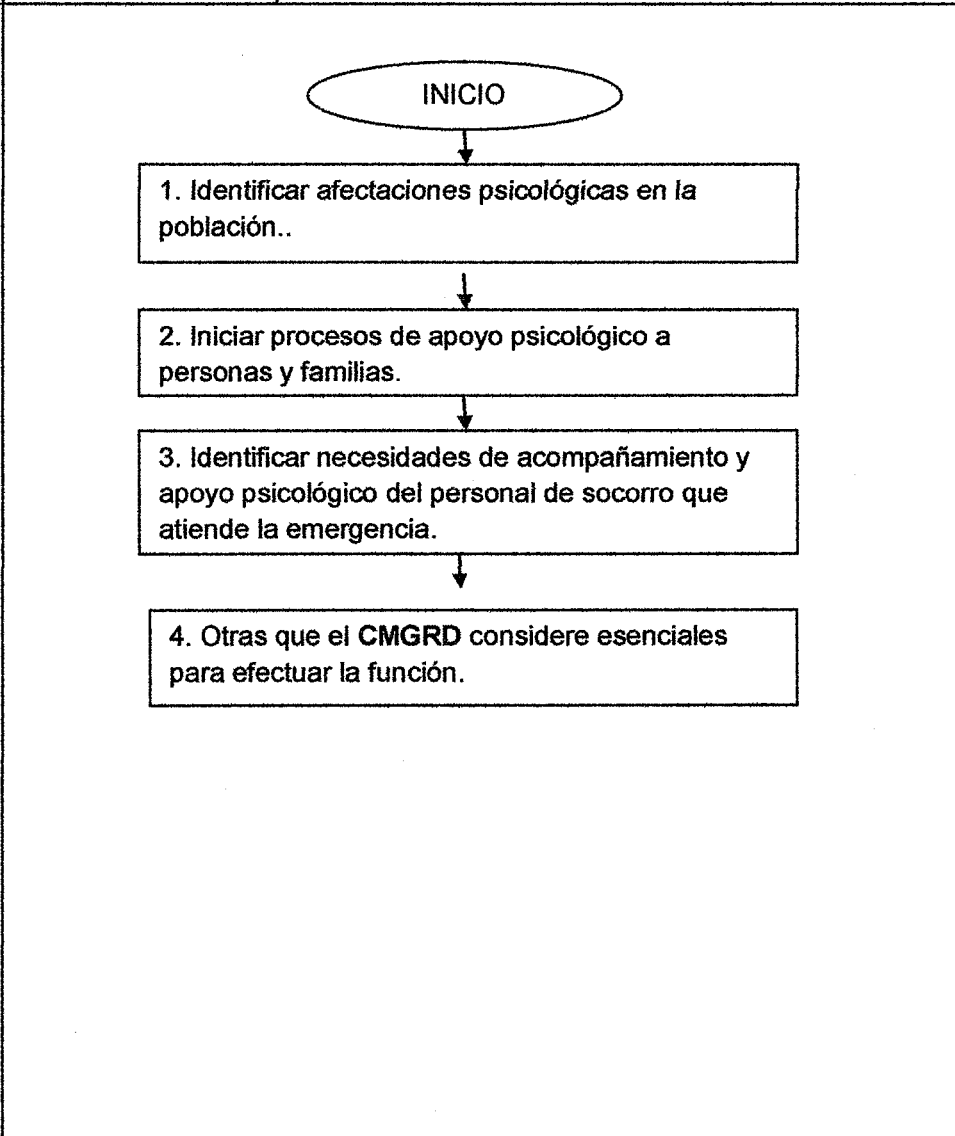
INICIO

1. Identificar afectaciones psicológicas en la población..

2. Iniciar procesos de apoyo psicológico a personas y familias.

3. Identificar necesidades de acompañamiento y apoyo psicológico del personal de socorro que atiende la emergencia.

4. Otras que el CMGRD considere esenciales para efectuar la función.